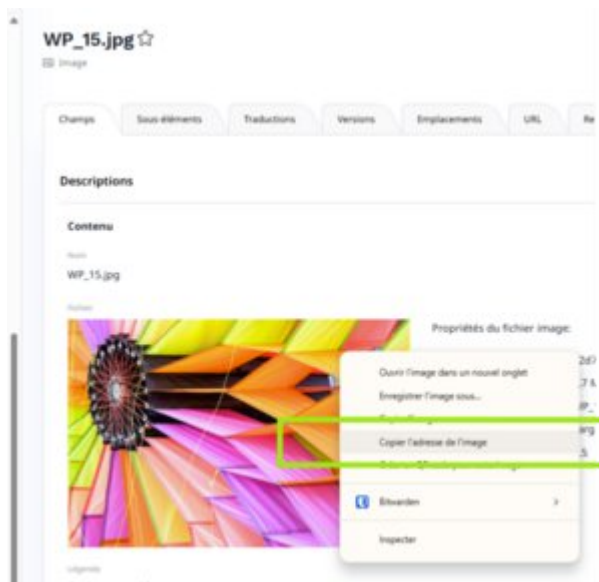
WP_15.jpg ☆

Image

Champs | Sous éléments | Traductions | Versions | Emplacements | URL | Re

Descriptions

Contenu

Nom

WP_15.jpg

Fichier

Propriétés du fichier image:

2d

7 k

P_

pg

5

Ouvrir l'image dans un nouvel onglet

Enregistrer l'image sous...

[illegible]

Copier l'adresse de l'image

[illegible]

Bitwarden

Inspecter

Légende